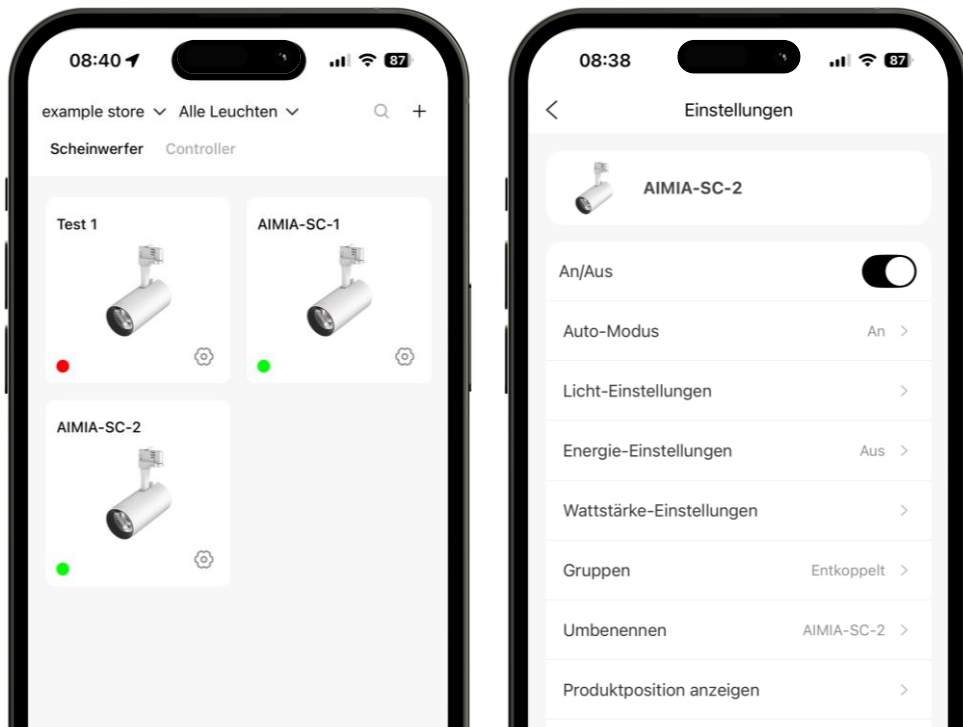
08:40

87

example store ∨ Alle Leuchten ∨

Scheinwerfer Controller

Test 1

AIMIA-SC-1

AIMIA-SC-2

08:38

87

Einstellungen

AIMIA-SC-2

An/Aus

Auto-Modus An >

Licht-Einstellungen >

Energie-Einstellungen Aus >

Wattstärke-Einstellungen >

Gruppen Entkoppelt >

Umbenennen AIMIA-SC-2 >

Produktposition anzeigen >